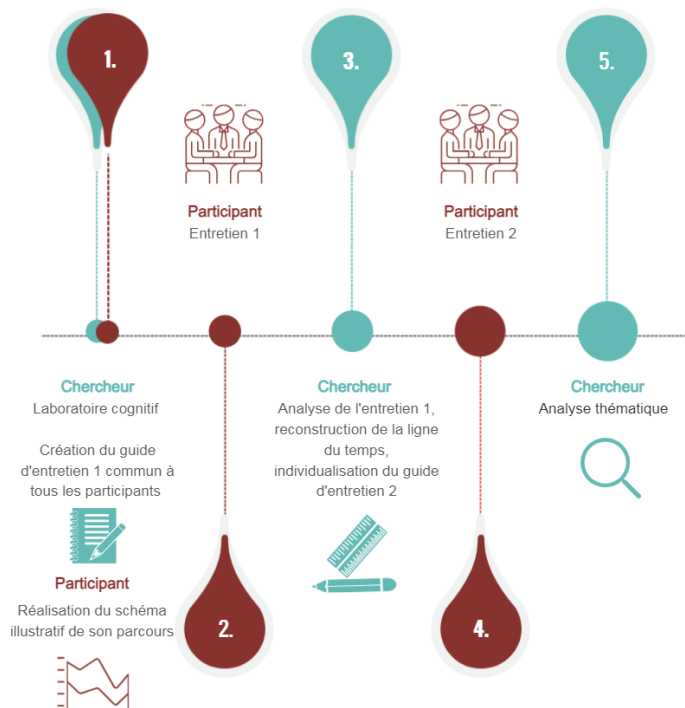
1.

3.

5.

Participant
Entretien 1

Participant
Entretien 2

Chercheur
Laboratoire cognitif

Création du guide d'entretien 1 commun à tous les participants

Participant
Réalisation du schéma illustratif de son parcours

2.

Chercheur
Analyse de l'entretien 1, reconstruction de la ligne du temps, individualisation du guide d'entretien 2

4.

Chercheur
Analyse thématique